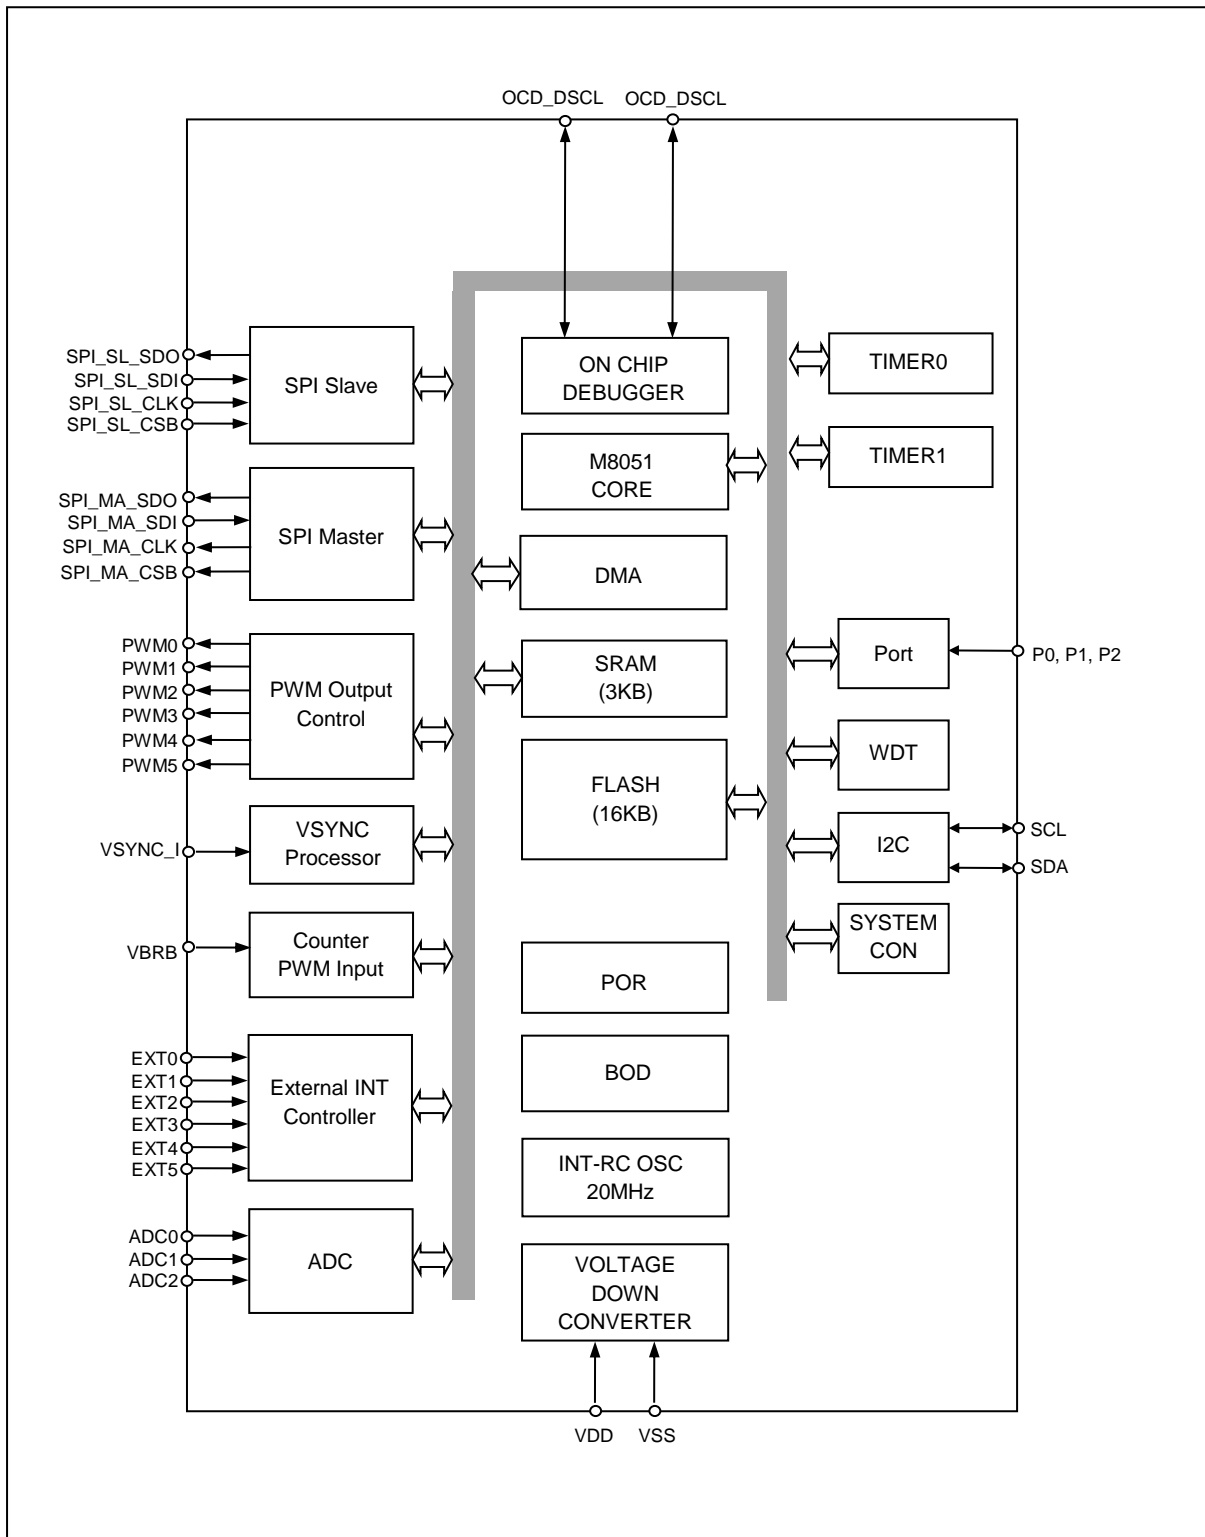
OCD_DSCL OCD_DSCL

SPI_SL_SDO
SPI_SL_SDI
SPI_SL_CLK
SPI_SL_CSB
SPI Slave

ON CHIP DEBUGGER

TIMER0

M8051 CORE

TIMER1

SPI_MA_SDO
SPI_MA_SDI
SPI_MA_CLK
SPI_MA_CSB
SPI Master

DMA

PWM0
PWM1
PWM2
PWM3
PWM4
PWM5
PWM Output Control

SRAM (3KB)

Port
P0, P1, P2

WDT

FLASH (16KB)

VSYNC_I
VSYNC Processor

I2C
SCL
SDA

SYSTEM CON

VBRB
Counter PWM Input

POR

EXT0
EXT1
EXT2
EXT3
EXT4
EXT5
External INT Controller

BOD

INT-RC OSC 20MHz

ADC0
ADC1
ADC2
ADC

VOLTAGE DOWN CONVERTER

VDD VSS